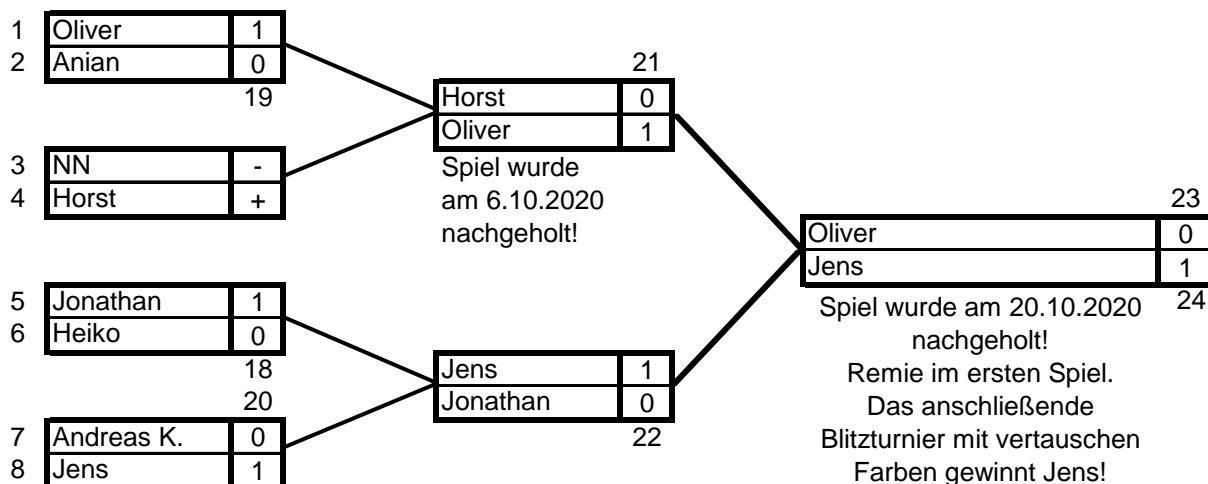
| | | |
|---|---|---|
| 1 | Oliver | 1 |
| 2 | Anian | 0 |

19

| | | |
|---|---|---|
| 3 | NN | - |
| 4 | Horst | + |

| | | |
|---|---|---|
| 5 | Jonathan | 1 |
| 6 | Heiko | 0 |

18

20

| | | |
|---|---|---|
| 7 | Andreas K. | 0 |
| 8 | Jens | 1 |

21

| | |
|---|---|
| Horst | 0 |
| Oliver | 1 |

Spiel wurde am 6.10.2020 nachgeholt!

| | |
|---|---|
| Jens | 1 |
| Jonathan | 0 |

22

23

| | |
|---|---|
| Oliver | 0 |
| Jens | 1 |

24

Spiel wurde am 20.10.2020 nachgeholt!
Remie im ersten Spiel.
Das anschließende Blitzturnier mit vertauschen Farben gewinnt Jens!